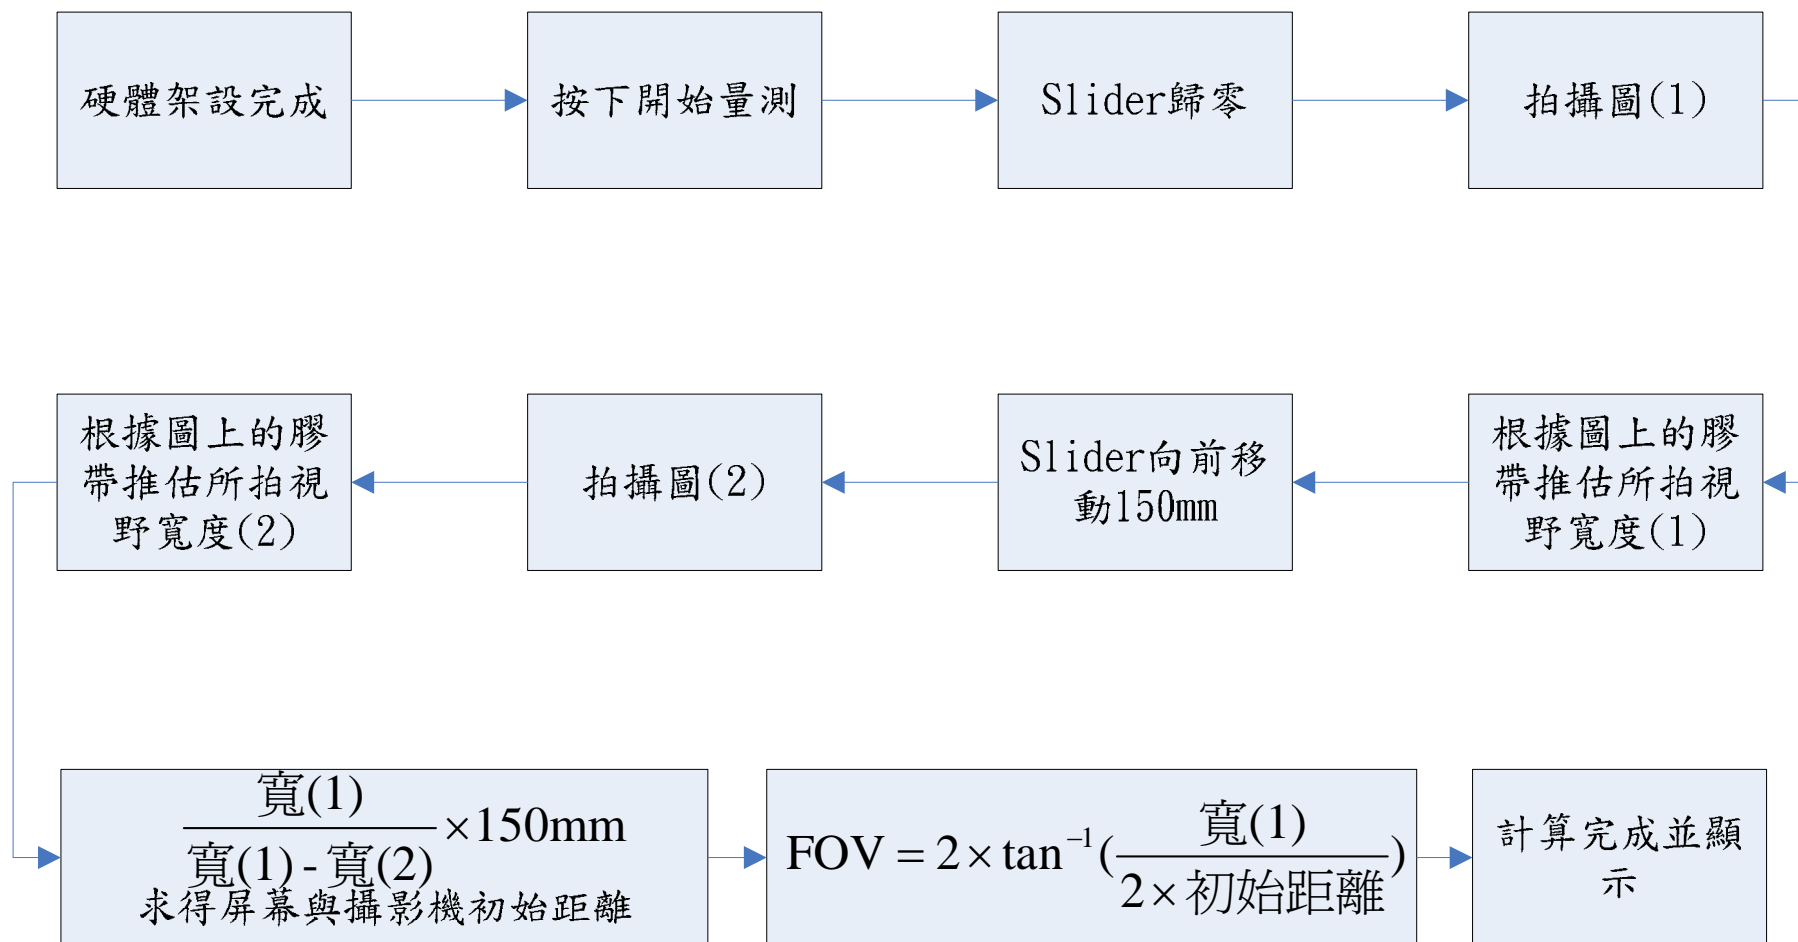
硬體架設完成

按下開始量測

Slider歸零

拍攝圖(1)

根據圖上的膠帶推估所拍視野寬度(1)

Slider向前移動150mm

拍攝圖(2)

根據圖上的膠帶推估所拍視野寬度(2)

$\frac{寬(1)}{寬(1) - 寬(2)} \times 150mm$
求得屏幕與攝影機初始距離

$FOV = 2 \times \tan^{-1}(\frac{寬(1)}{2 \times 初始距離})$

計算完成並顯示